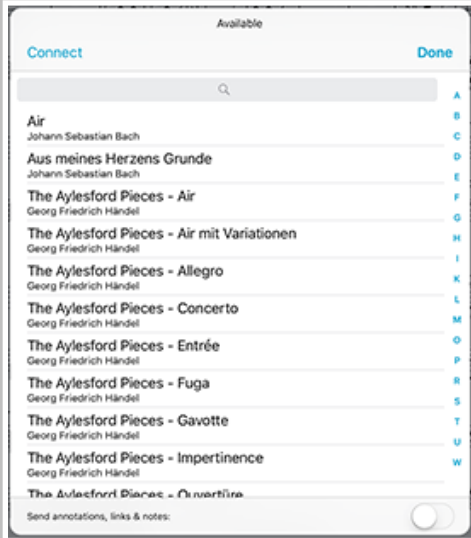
Available

Connect

Done

Air
Johann Sebastian Bach

Aus meines Herzens Grunde
Johann Sebastian Bach

The Aylesford Pieces - Air
Georg Friedrich Händel

The Aylesford Pieces - Air mit Variationen
Georg Friedrich Händel

The Aylesford Pieces - Allegro
Georg Friedrich Händel

The Aylesford Pieces - Concerto
Georg Friedrich Händel

The Aylesford Pieces - Entrée
Georg Friedrich Händel

The Aylesford Pieces - Fuga
Georg Friedrich Händel

The Aylesford Pieces - Gavotte
Georg Friedrich Händel

The Aylesford Pieces - Impertinence
Georg Friedrich Händel

The Aylesford Pieces - Ouvertüre

A
B
C
D
E
F
G
H
I
K
L
M
O
P
R
S
T
U
W

Send annotations, links & notes: